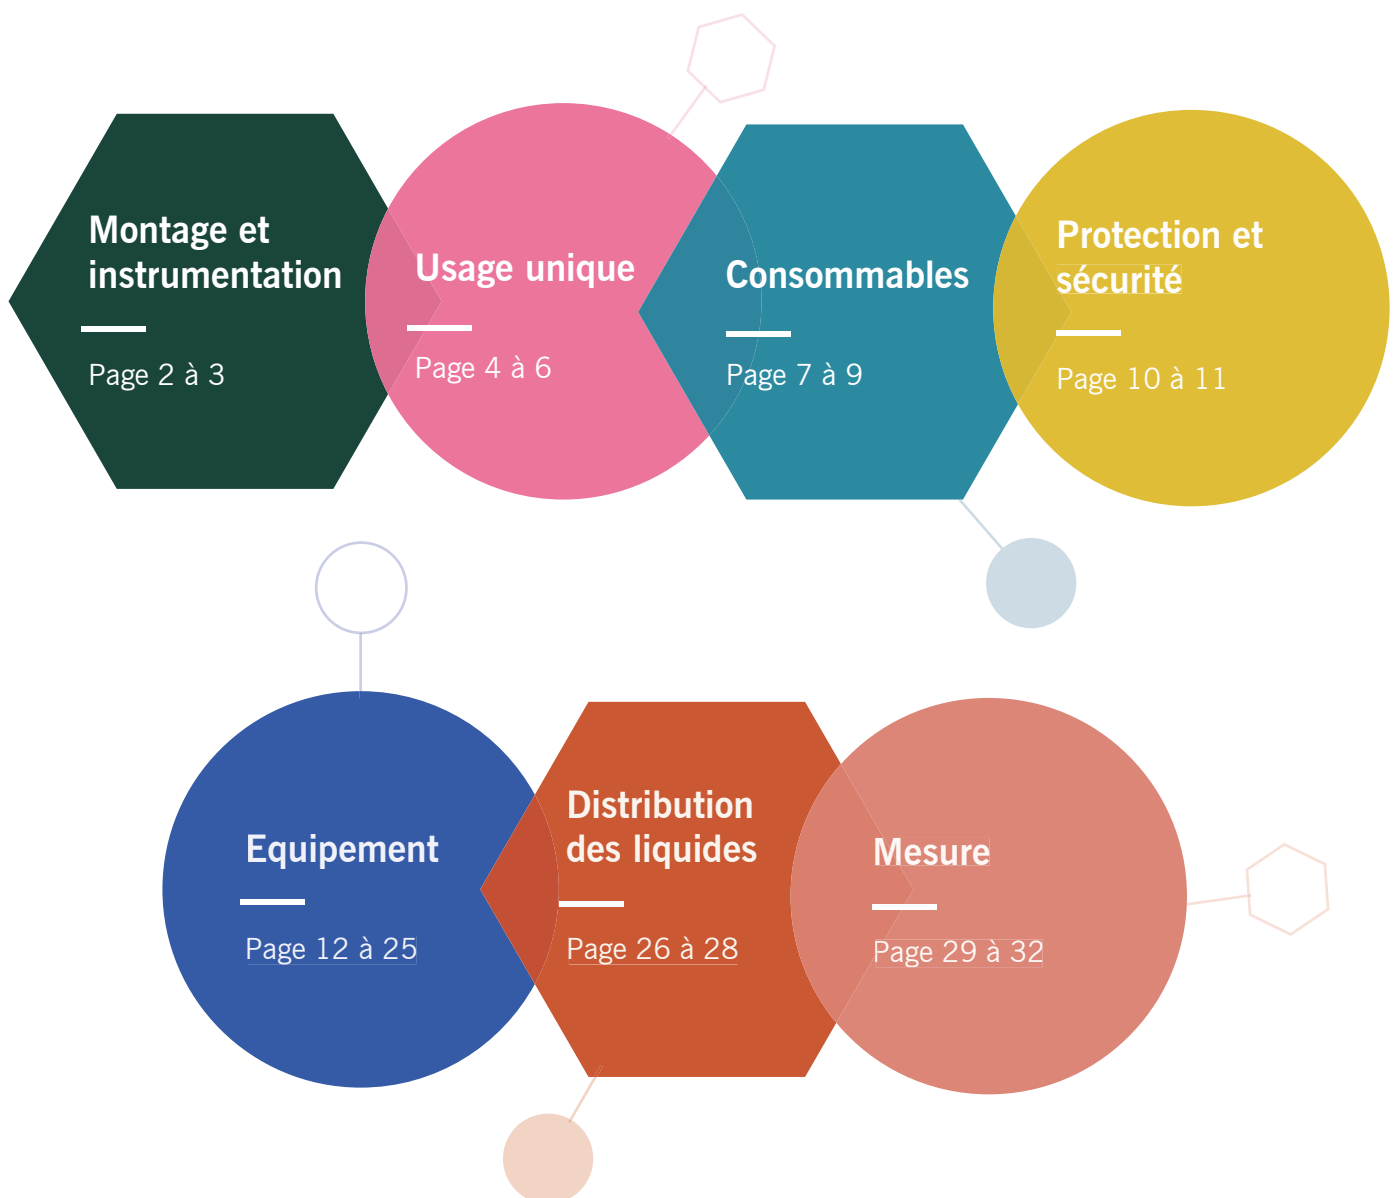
Montage et instrumentation

Page 2 à 3

Usage unique

Page 4 à 6

Consommables

Page 7 à 9

Protection et sécurité

Page 10 à 11

Equipement

Page 12 à 25

Distribution des liquides

Page 26 à 28

Mesure

Page 29 à 32